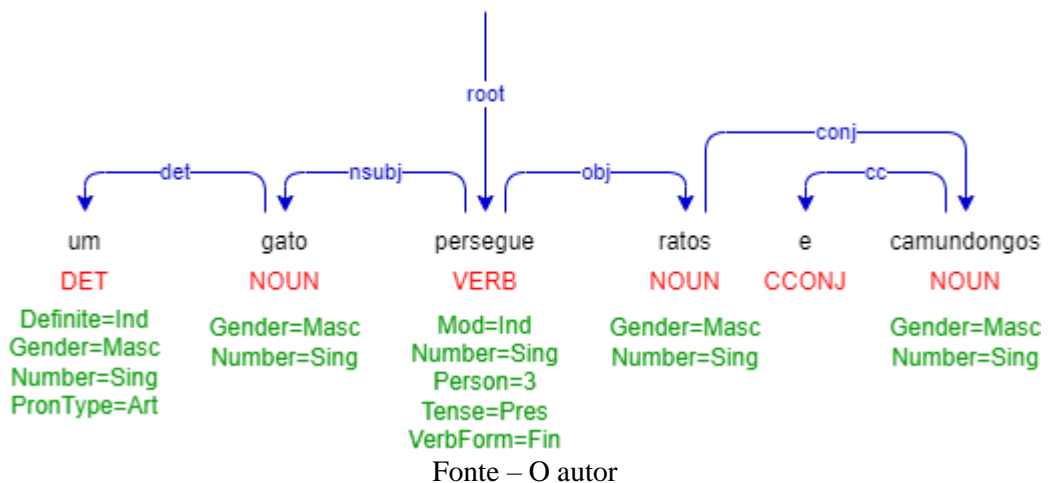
root

det

nsubj

obj

conj

cc

um
DET
Definite=Ind
Gender=Masc
Number=Sing
PronType=Art

gato
NOUN
Gender=Masc
Number=Sing

persegue
VERB
Mod=Ind
Number=Sing
Person=3
Tense=Pres
VerbForm=Fin

ratos
NOUN
Gender=Masc
Number=Sing

e
CCONJ

camundongos
NOUN
Gender=Masc
Number=Sing

Fonte – O autor